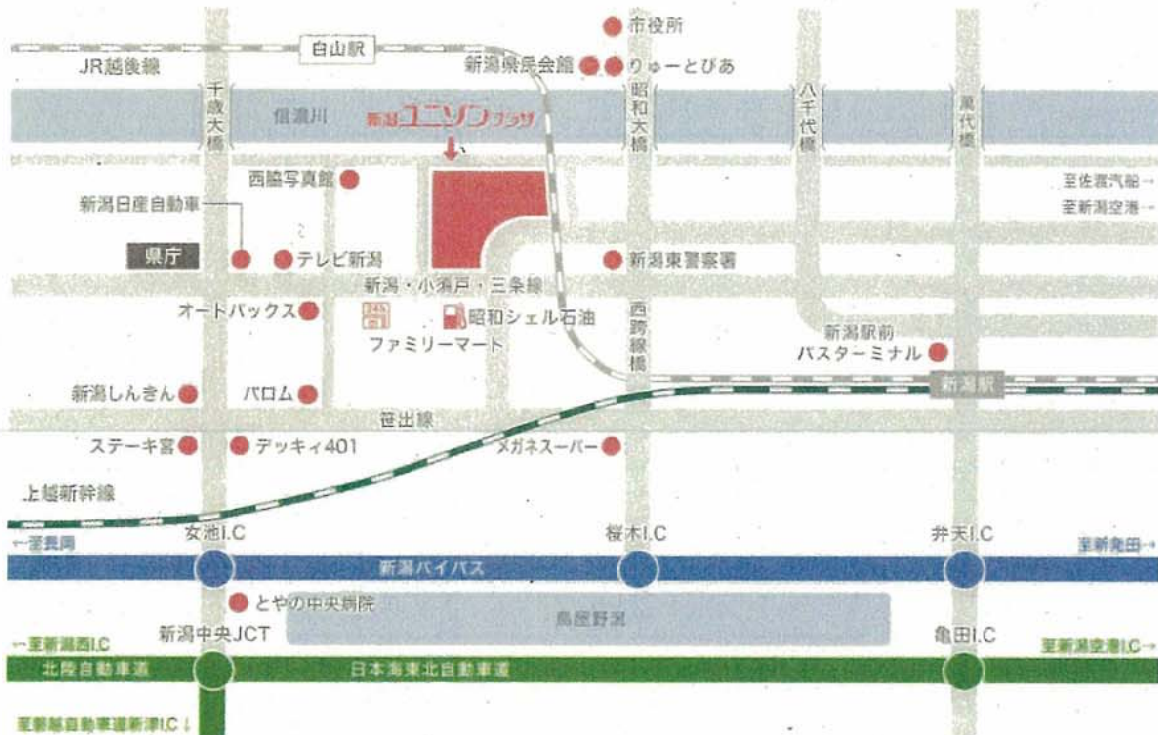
市役所
白山駅
JR越後線
新潟県民会館
りゅーとぴあ
千歳大橋
信濃川
新潟ユニゾンプラザ
昭和大橋
八千代橋
萬代橋
西脇写真館
至佐渡汽船→
新潟日産自動車
至新潟空港→
県庁
テレビ新潟
新潟東警察署
新潟・小須戸・三条線
オートバックス
昭和シェル石油
西跨線橋
ファミリーマート
新潟駅前
バスターミナル
新潟しんきん
パロム
新潟駅
笹出線
ステーキ宮
デッキィ401
メガネスーパー
上越新幹線
女池I.C
桜木I.C
弁天I.C
←至長岡
新潟バイパス
至新発田→
とやの中央病院
鳥屋野潟
新潟中央JCT
亀田I.C
←至新潟西I.C
至新潟空港I.C→
北陸自動車道
日本海東北自動車道
至磐越自動車道新津I.C↓